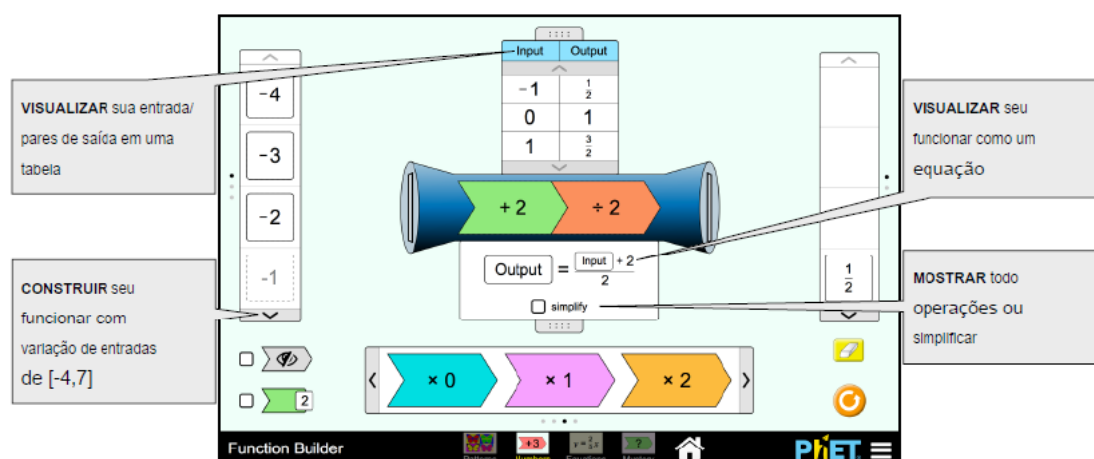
VISUALIZAR sua entrada/ pares de saída em uma tabela

CONSTRUIR seu funcionar com variação de entradas de [-4,7]

VISUALIZAR seu funcionar como um equação

MOSTRAR todo operações ou simplificar

−4

−3

−2

−1

| Input | Output |
|---|---|
| −1 | $\frac{1}{2}$ |
| 0 | 1 |
| 1 | $\frac{3}{2}$ |

+ 2

÷ 2

Output = $\frac{\text{Input} + 2}{2}$

simplify

$\frac{1}{2}$

2

× 0

× 1

× 2

Function Builder

Patterns

Numbers

Equations

Mystery

PhET